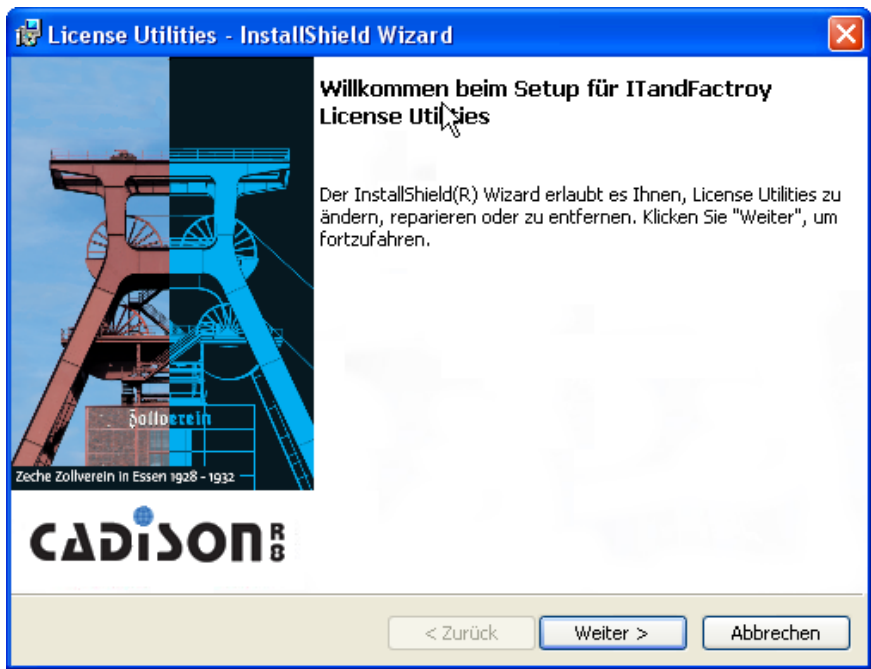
License Utilities - InstallShield Wizard

Zollverein

Zeche Zollverein in Essen 1928 - 1932

CADISON R8

Willkommen beim Setup für ITandFactroy License Utilities

Der InstallShield(R) Wizard erlaubt es Ihnen, License Utilities zu ändern, reparieren oder zu entfernen. Klicken Sie "Weiter", um fortzufahren.

< Zurück
Weiter >
Abbrechen